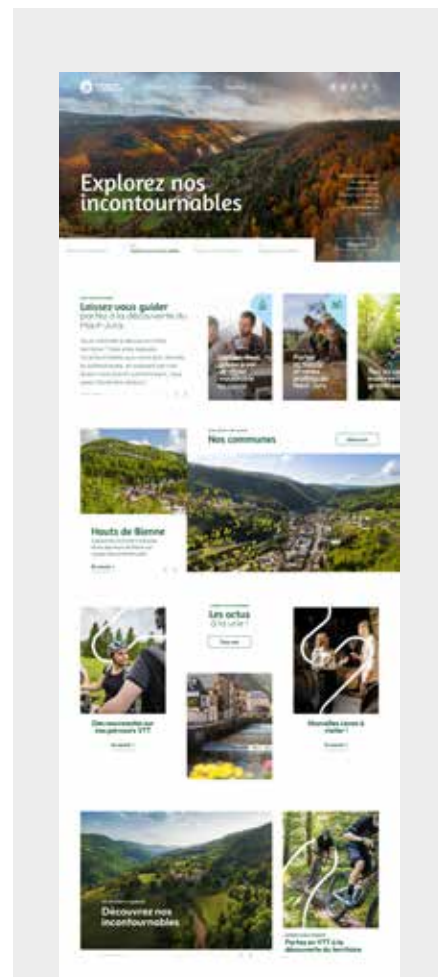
Explorez nos incontournables

Laissez-vous guider
par nous à la découverte du Haut-Jura

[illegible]

Nos communes

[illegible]

Hauts de Bienne

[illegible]

Découvrir

Les actus
à la une !

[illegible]

Des nouveautés sur nos parcours VTT

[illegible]

Nouvelles caves à visiter !

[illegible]

Découvrez nos incontournables

Partez en VTT à la découverte du territoire